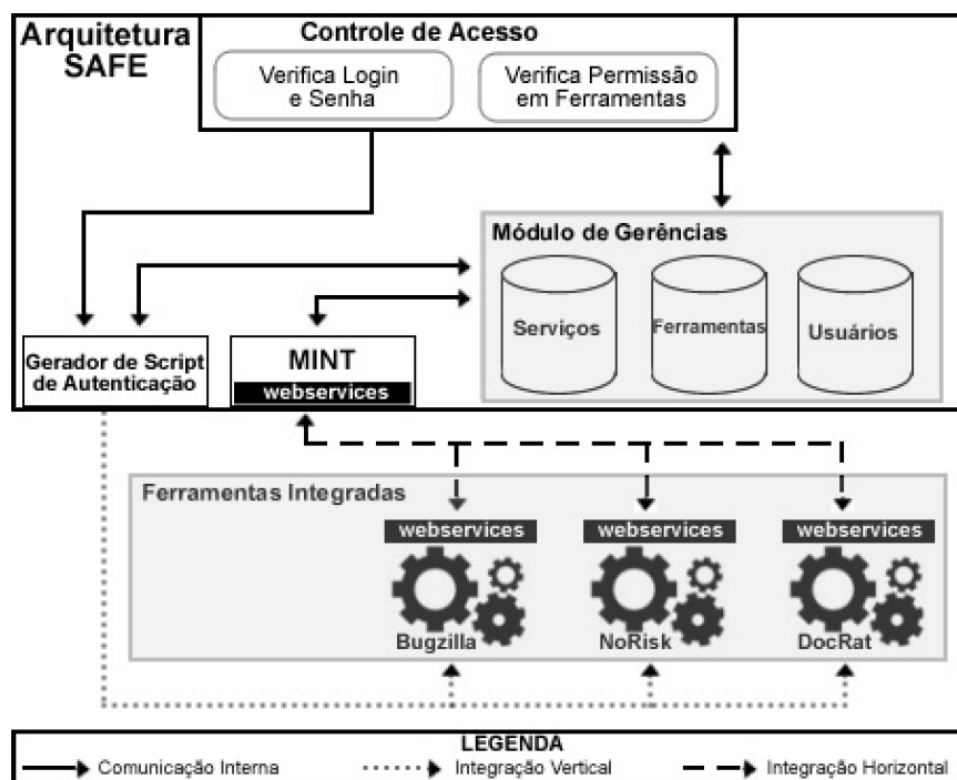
Arquitetura SAFE

Controle de Acesso

Verifica Login e Senha

Verifica Permissão em Ferramentas

Módulo de Gerências

Serviços

Ferramentas

Usuários

Gerador de Script de Autenticação

MINT

webservices

Ferramentas Integradas

webservices

webservices

webservices

Bugzilla

NoRisk

DocRat

LEGENDA

Comunicação Interna

Integração Vertical

Integração Horizontal